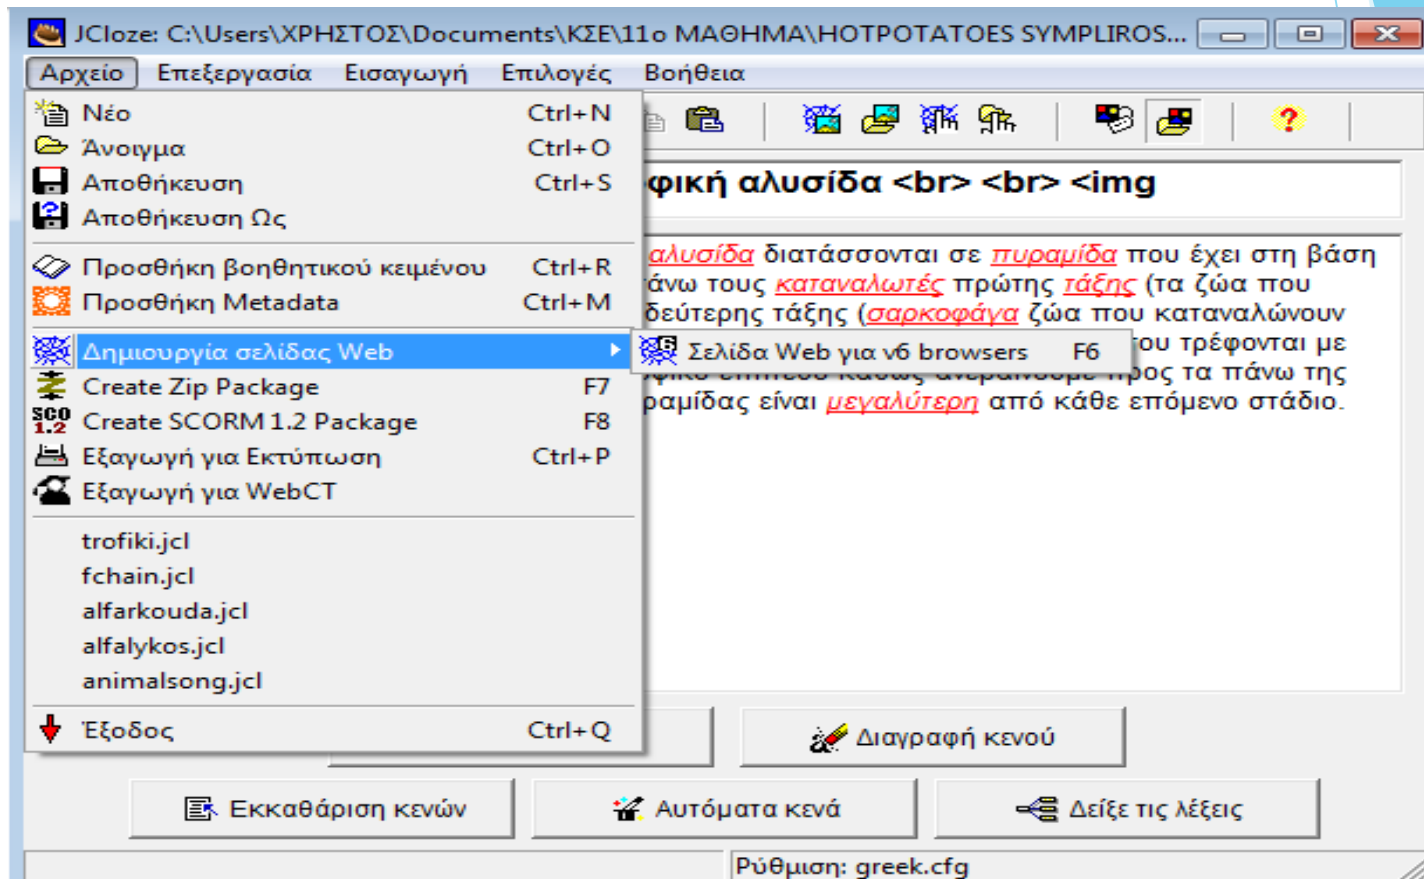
JCloze: C:\Users\ΧΡΗΣΤΟΣ\Documents\ΚΣΕ\11ο ΜΑΘΗΜΑ\HOTPOTATOES SYMPLIROS...

Αρχείο Επεξεργασία Εισαγωγή Επιλογές Βοήθεια

Νέο Ctrl+N
Άνοιγμα Ctrl+O
Αποθήκευση Ctrl+S
Αποθήκευση Ως
Προσθήκη βοηθητικού κειμένου Ctrl+R
Προσθήκη Metadata Ctrl+M
Δημιουργία σελίδας Web
Create Zip Package F7
Create SCORM 1.2 Package F8
Εξαγωγή για Εκτύπωση Ctrl+P
Εξαγωγή για WebCT
trofiki.jcl
fchain.jcl
alfarkouda.jcl
alfalykos.jcl
animalsong.jcl
Έξοδος Ctrl+Q

Σελίδα Web για v6 browsers F6

φική αλυσίδα <br> <br> <img

αλυσίδα διατάσσονται σε πυραμίδα που έχει στη βάση άνω τους καταναλωτές πρώτης τάξης (τα ζώα που δεύτερης τάξης (σαρκοφάγα ζώα που καταναλώνουν ου τρέφονται με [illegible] προς τα πάνω της ραμίδας είναι μεγαλύτερη από κάθε επόμενο στάδιο.

Διαγραφή κενού
Εκκαθάριση κενών
Αυτόματα κενά
Δείξε τις λέξεις

Ρύθμιση: greek.cfg